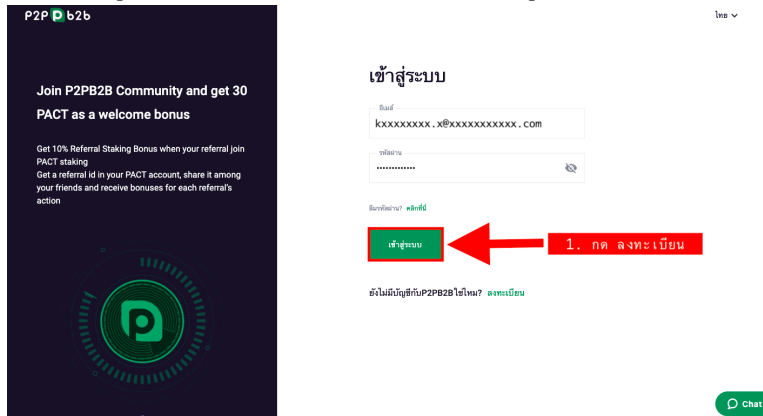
P2P b2b

ไทย

Join P2PB2B Community and get 30 PACT as a welcome bonus

Get 10% Referral Staking Bonus when your referral join PACT staking
Get a referral id in your PACT account, share it among your friends and receive bonuses for each referral's action

เข้าสู่ระบบ

อีเมล์
kxxxxxxxx.x@xxxxxxxxxxx.com

รหัสผ่าน
•••••••••••••

ลืมรหัสผ่าน? คลิกที่นี่

เข้าสู่ระบบ

1. กด ลงทะเบียน

ยังไม่มีบัญชีกับP2PB2Bใช่ไหม? ลงทะเบียน

Chat